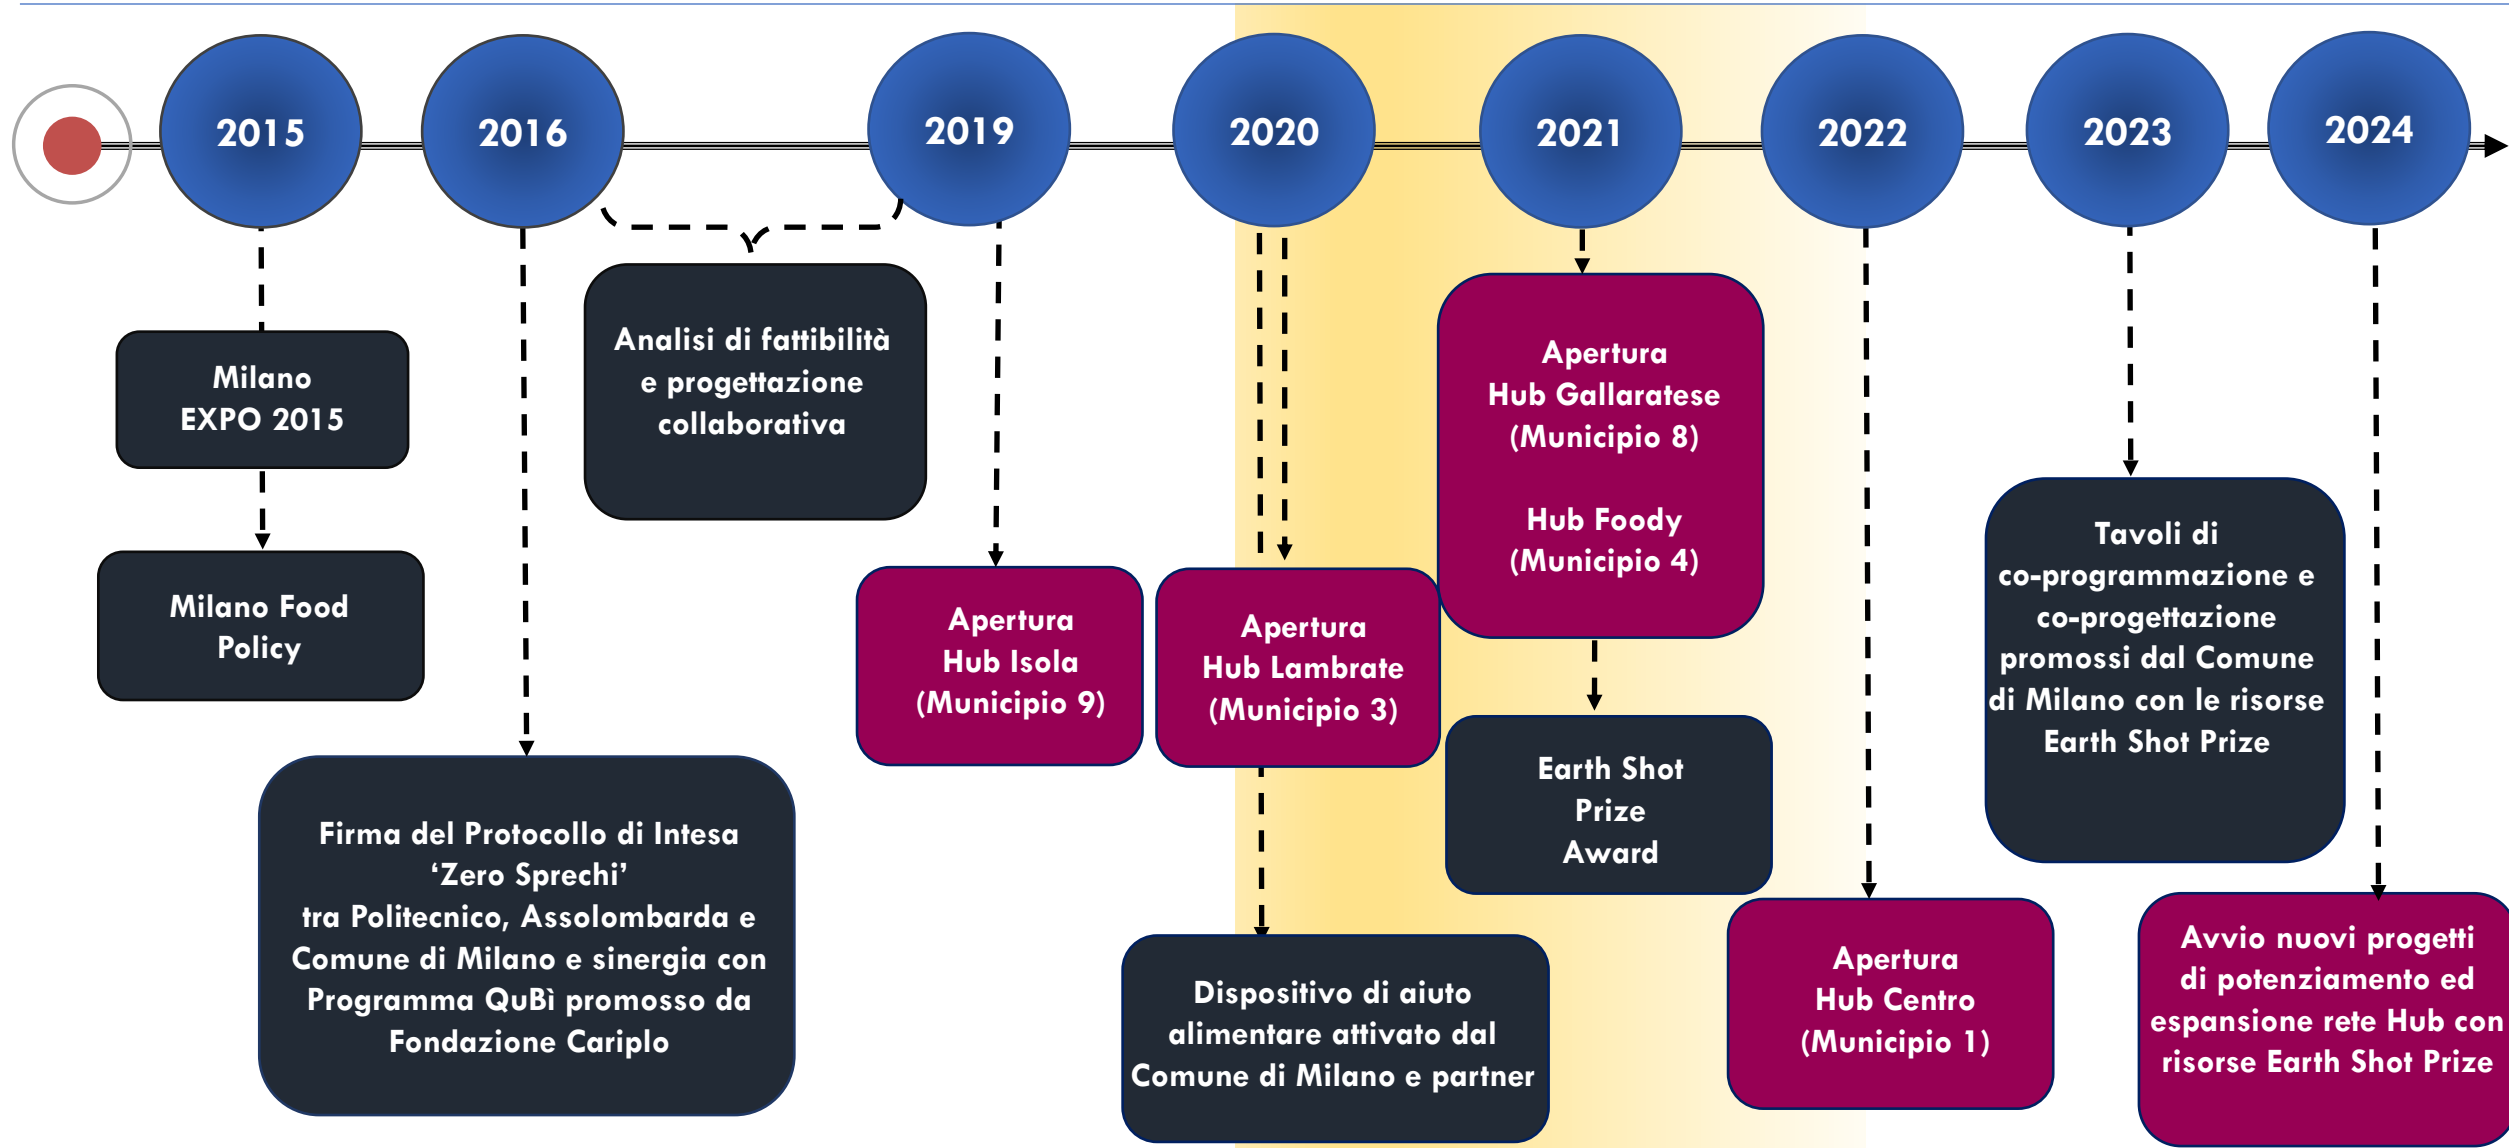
2015

2016

2019

2020

2021

2022

2023

2024

Milano EXPO 2015

Milano Food Policy

Firma del Protocollo di Intesa ‘Zero Sprechi’ tra Politecnico, Assolombarda e Comune di Milano e sinergia con Programma QuBì promosso da Fondazione Cariplo

Analisi di fattibilità e progettazione collaborativa

Apertura Hub Isola (Municipio 9)

Apertura Hub Lambrate (Municipio 3)

Dispositivo di aiuto alimentare attivato dal Comune di Milano e partner

Apertura Hub Gallaratese (Municipio 8)

Hub Foody (Municipio 4)

Earth Shot Prize Award

Apertura Hub Centro (Municipio 1)

Tavoli di co-programmazione e co-progettazione promossi dal Comune di Milano con le risorse Earth Shot Prize

Avvio nuovi progetti di potenziamento ed espansione rete Hub con risorse Earth Shot Prize